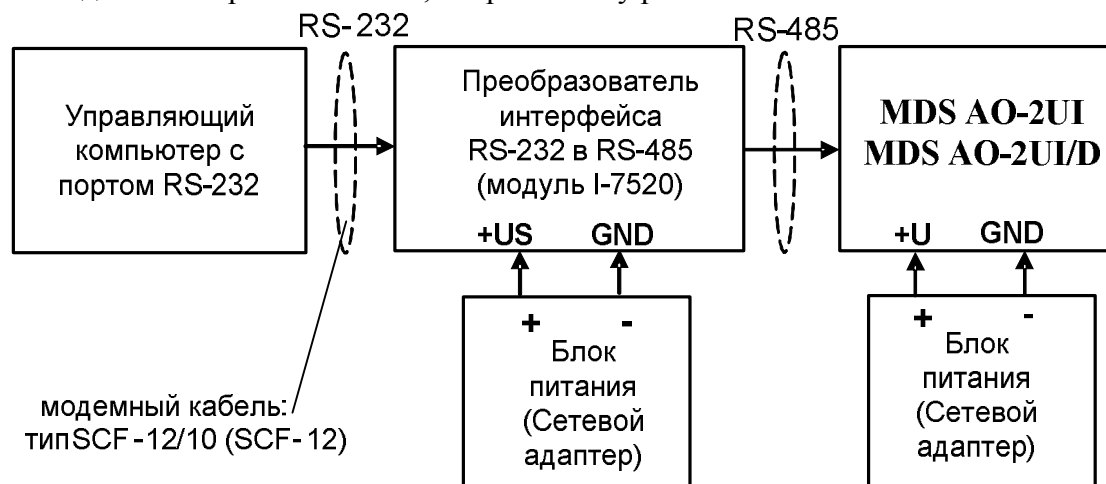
RS-232

RS-485

Управляющий компьютер с портом RS-232

Преобразователь интерфейса RS-232 в RS-485 (модуль I-7520)

+US GND

MDS AO-2UI
MDS AO-2UI/D

+U GND

+ -
Блок питания (Сетевой адаптер)

+ -
Блок питания (Сетевой адаптер)

модемный кабель: тип SCF-12/10 (SCF-12)